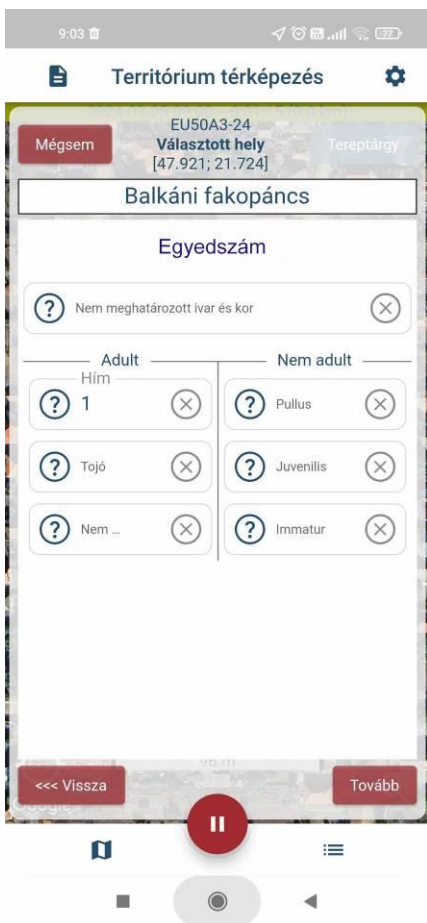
9:03

Territórium térképezés

Mégsem
EU50A3-24
Választott hely
[47.921; 21.724]
Tereptárgy

Balkáni fakopáncs

Egyedszám

? Nem meghatározott ivar és kor

Adult
Hím
? 1
? Tojó
? Nem ...

Nem adult
? Pullus
? Juvenilis
? Immatur

<<< Vissza
Tovább